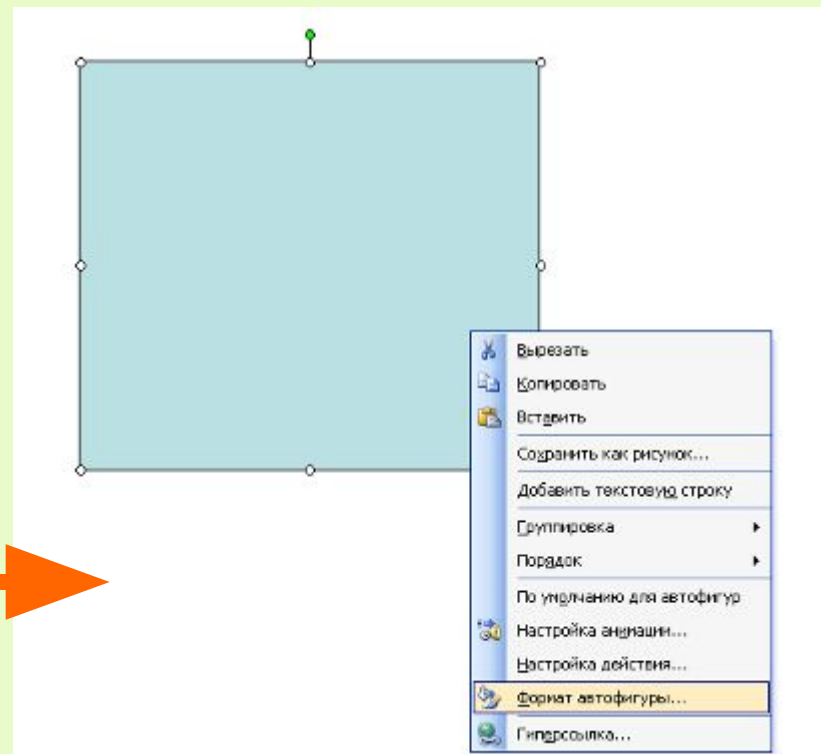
Вырезать
Копировать
Вставить
Сохранить как рисунок...
Добавить текстовую строку
Группировка
Порядок
По умолчанию для автофигур
Настройка анимации...
Настройка действия...
Формат автофигуры...
Гиперссылка...